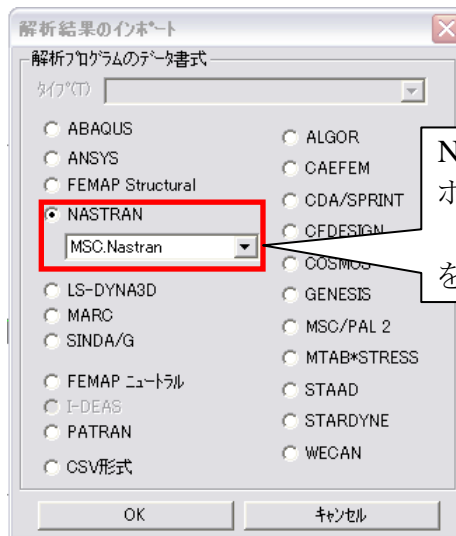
解析結果のインポート

解析プログラムのデータ書式

タイプ(T)

ABAQUS
ANSYS
FEMAP Structural
NASTRAN
MSC.Nastran
LS-DYNA3D
MARC
SINDA/G
FEMAP ニュートラル
I-DEAS
PATRAN
CSV形式

ALGOR
CAEFEM
CDA/SPRINT
CFDESIGN
COSMOS
GENESIS
MSC/PAL 2
MTAB*STRESS
STAAD
STARDYNE
WECAN

N
ボ
を

OK
キャンセル